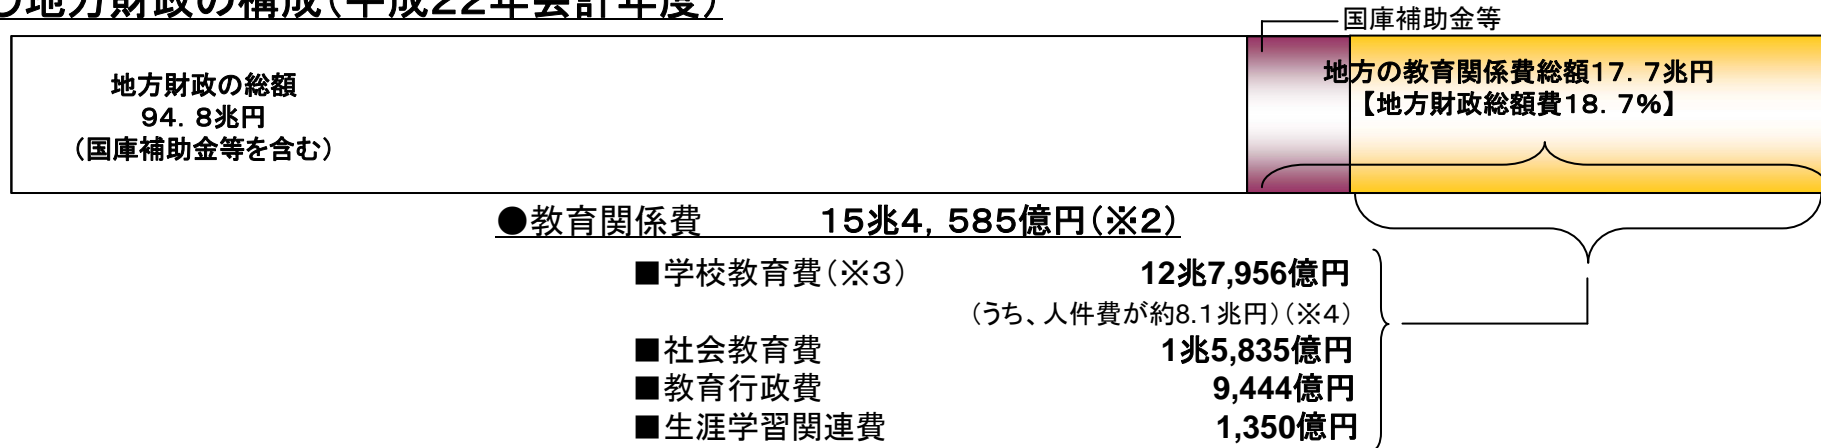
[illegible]地方財政の構成(平成22年会計年度)

国庫補助金等

地方財政の総額
94．8兆円
(国庫補助金等を含む)

地方の教育関係費総額17．7兆円
【地方財政総額費18．7%】

●教育関係費　15兆4，585億円(※2)

■学校教育費(※3)　12兆7,956億円
(うち、人件費が約8.1兆円)(※4)
■社会教育費　1兆5,835億円
■教育行政費　9,444億円
■生涯学習関連費　1,350億円